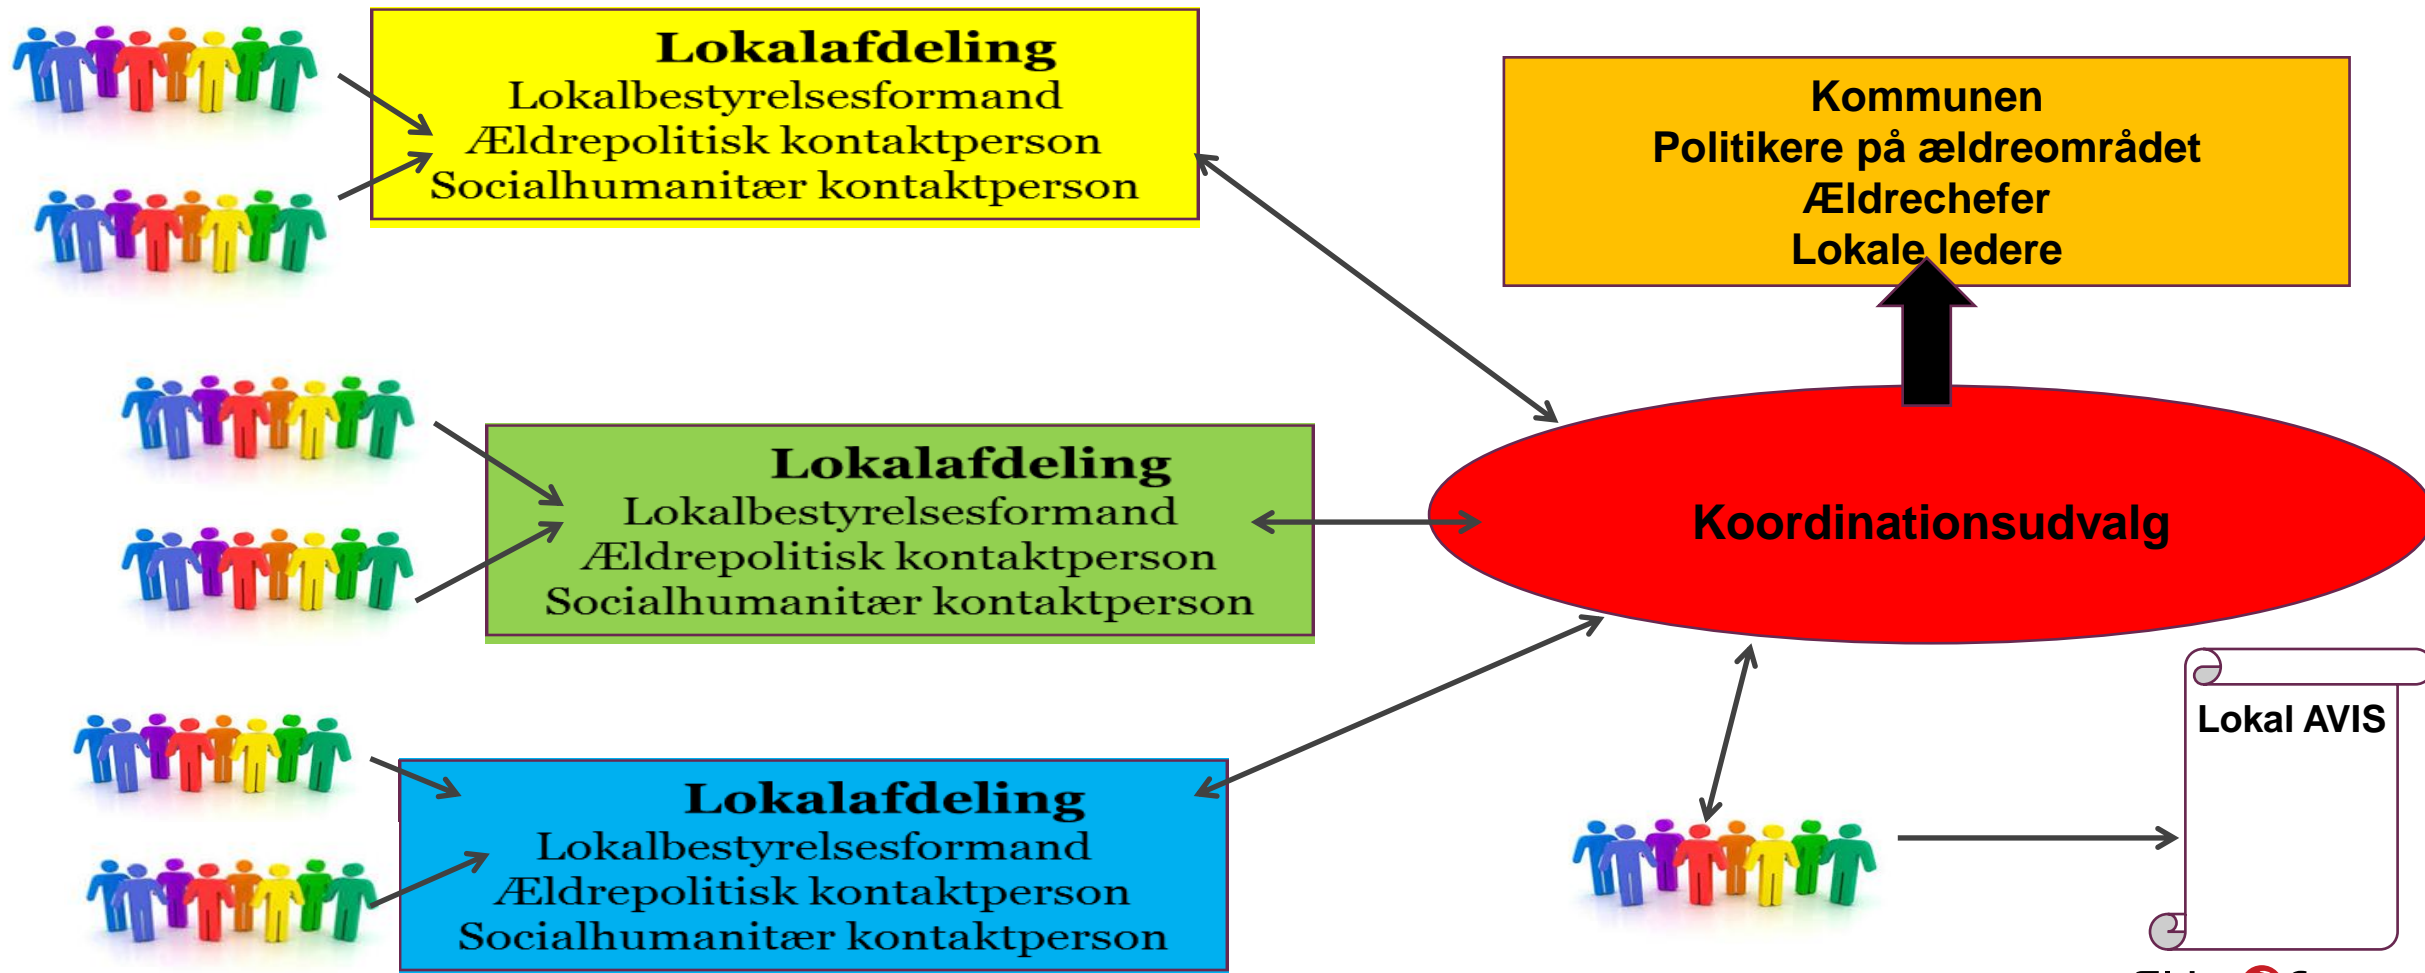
Lokalafdeling
Lokalbestyrelsesformand
Ældrepolitisk kontaktperson
Socialhumanitær kontaktperson

Kommunen
Politikere på ældreområdet
Ældrechefer
Lokale ledere

Lokalafdeling
Lokalbestyrelsesformand
Ældrepolitisk kontaktperson
Socialhumanitær kontaktperson

Koordinationsudvalg

Lokal AVIS

Lokalafdeling
Lokalbestyrelsesformand
Ældrepolitisk kontaktperson
Socialhumanitær kontaktperson

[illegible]